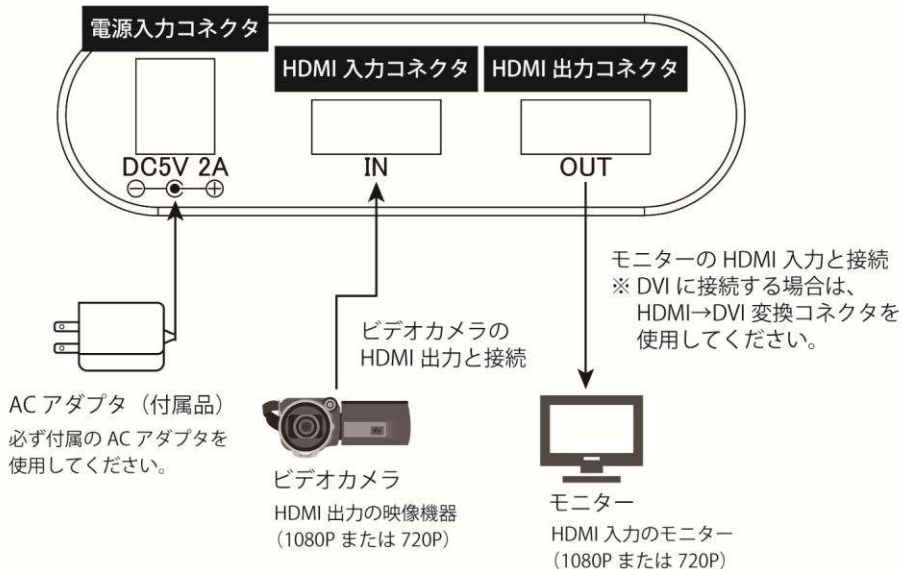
電源入力コネクタ

HDMI 入力コネクタ

HDMI 出力コネクタ

DC5V 2A
⊖ ⊙ ⊕

IN

OUT

モニターの HDMI 入力と接続
※ DVI に接続する場合は、HDMI→DVI 変換コネクタを使用してください。

ビデオカメラの HDMI 出力と接続

AC アダプタ（付属品）
必ず付属の AC アダプタを使用してください。

ビデオカメラ
HDMI 出力の映像機器
（1080P または 720P）

モニター
HDMI 入力のモニター
（1080P または 720P）